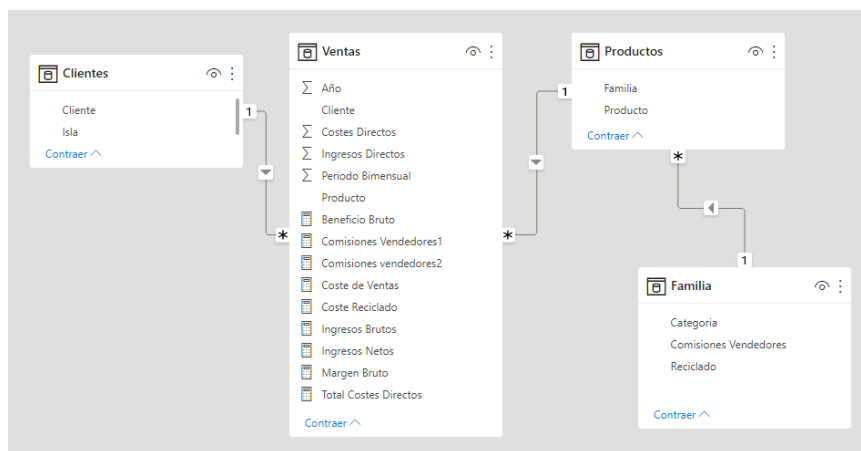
Clientes

Cliente
Isla
Contraer

Ventas

$\sum$ Año
Cliente
$\sum$ Costes Directos
$\sum$ Ingresos Directos
$\sum$ Periodo Bimensual
Producto
Beneficio Bruto
Comisiones Vendedores1
Comisiones vendedores2
Coste de Ventas
Coste Reciclado
Ingresos Brutos
Ingresos Netos
Margen Bruto
Total Costes Directos
Contraer

Productos

Familia
Producto
Contraer

Familia

Categoria
Comisiones Vendedores
Reciclado
Contraer

1
*
1
*
*
1